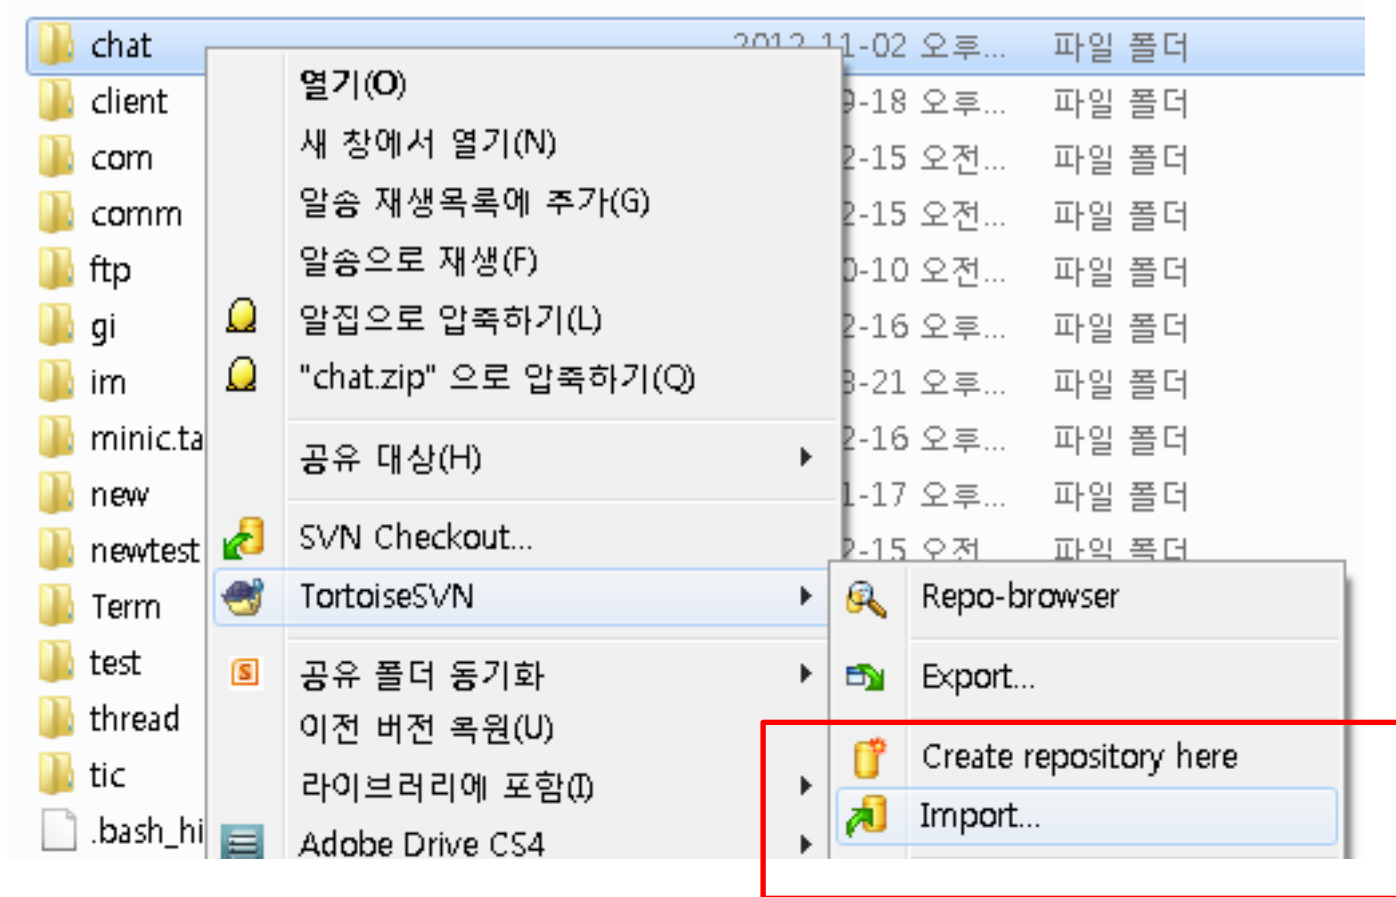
chat
client
com
comm
ftp
gi
im
minic.ta
new
newtest
Term
test
thread
tic
.bash_hi

2012-11-02 오후... 파일 폴더
9-18 오후... 파일 폴더
2-15 오전... 파일 폴더
2-15 오전... 파일 폴더
0-10 오전... 파일 폴더
2-16 오후... 파일 폴더
3-21 오후... 파일 폴더
2-16 오후... 파일 폴더
1-17 오후... 파일 폴더
2-15 오전... 파일 폴더

열기(O)
새 창에서 열기(N)
알송 재생목록에 추가(G)
알송으로 재생(F)
알집으로 압축하기(L)
"chat.zip" 으로 압축하기(Q)
공유 대상(H)
SVN Checkout...
TortoiseSVN
공유 폴더 동기화
이전 버전 복원(U)
라이브러리에 포함(I)
Adobe Drive CS4

Repo-browser
Export...
Create repository here
Import...